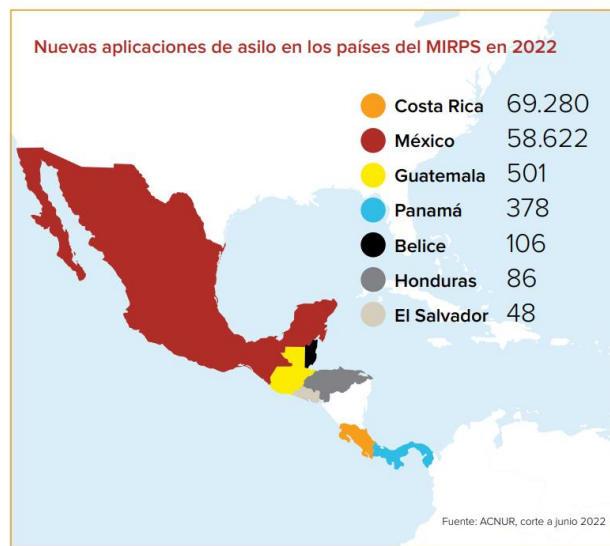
Nuevas aplicaciones de asilo en los países del MIRPS en 2022

| | |
|---|---|
| Costa Rica | 69.280 |
| México | 58.622 |
| Guatemala | 501 |
| Panamá | 378 |
| Belice | 106 |
| Honduras | 86 |
| El Salvador | 48 |

Fuente: ACNUR, corte a junio 2022